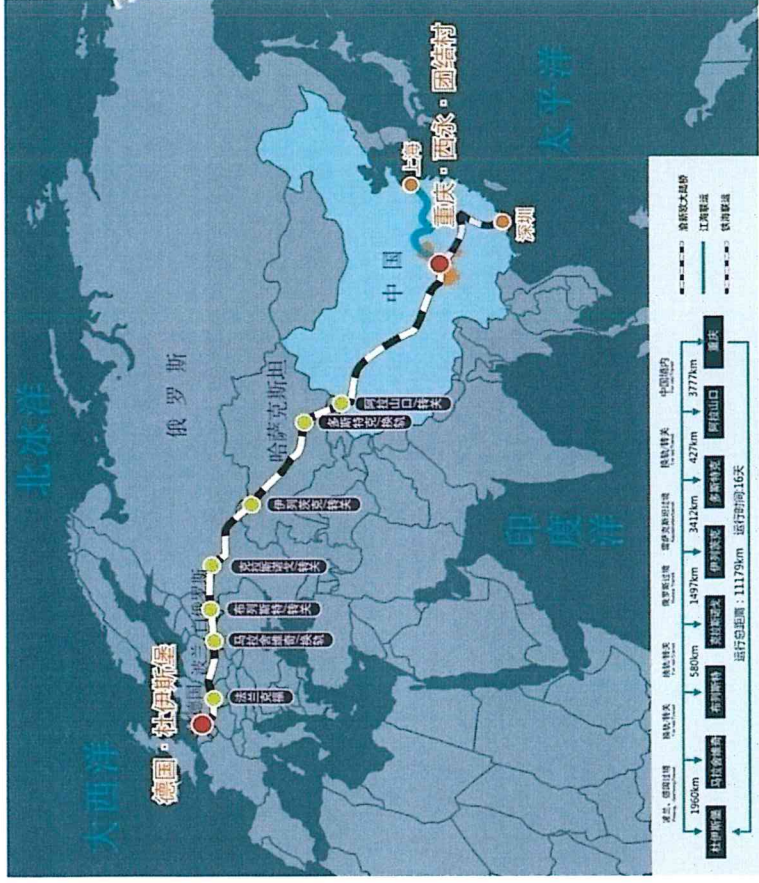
北冰洋

大西洋

太平洋

印度洋

俄罗斯

哈萨克斯坦

中国

德国·杜伊斯堡

重庆·西永·团结村

上海

深圳

阿拉山口·转关

多斯特克·换轨

伊列茨克·转关

克拉斯诺耶·转关

布列斯特·转关

马拉舍维奇·换轨

法兰克福

渝新欧大陆桥

江海联运

铁海联运

| 杜伊斯堡 | 马拉舍维奇 | 布列斯特 | 克拉斯诺耶 | 伊列茨克 | 多斯特克 | 阿拉山口 | 重庆 |
|---|---|---|---|---|---|---|---|
| 波兰、德国过境 1960km | 换轨·转关 | 换轨·转关 580km | 俄罗斯过境 1497km | 哈萨克斯坦过境 3412km | 换轨·转关 427km | 中国境内 3777km | |

运行总距离：11179km 运行时间：16天